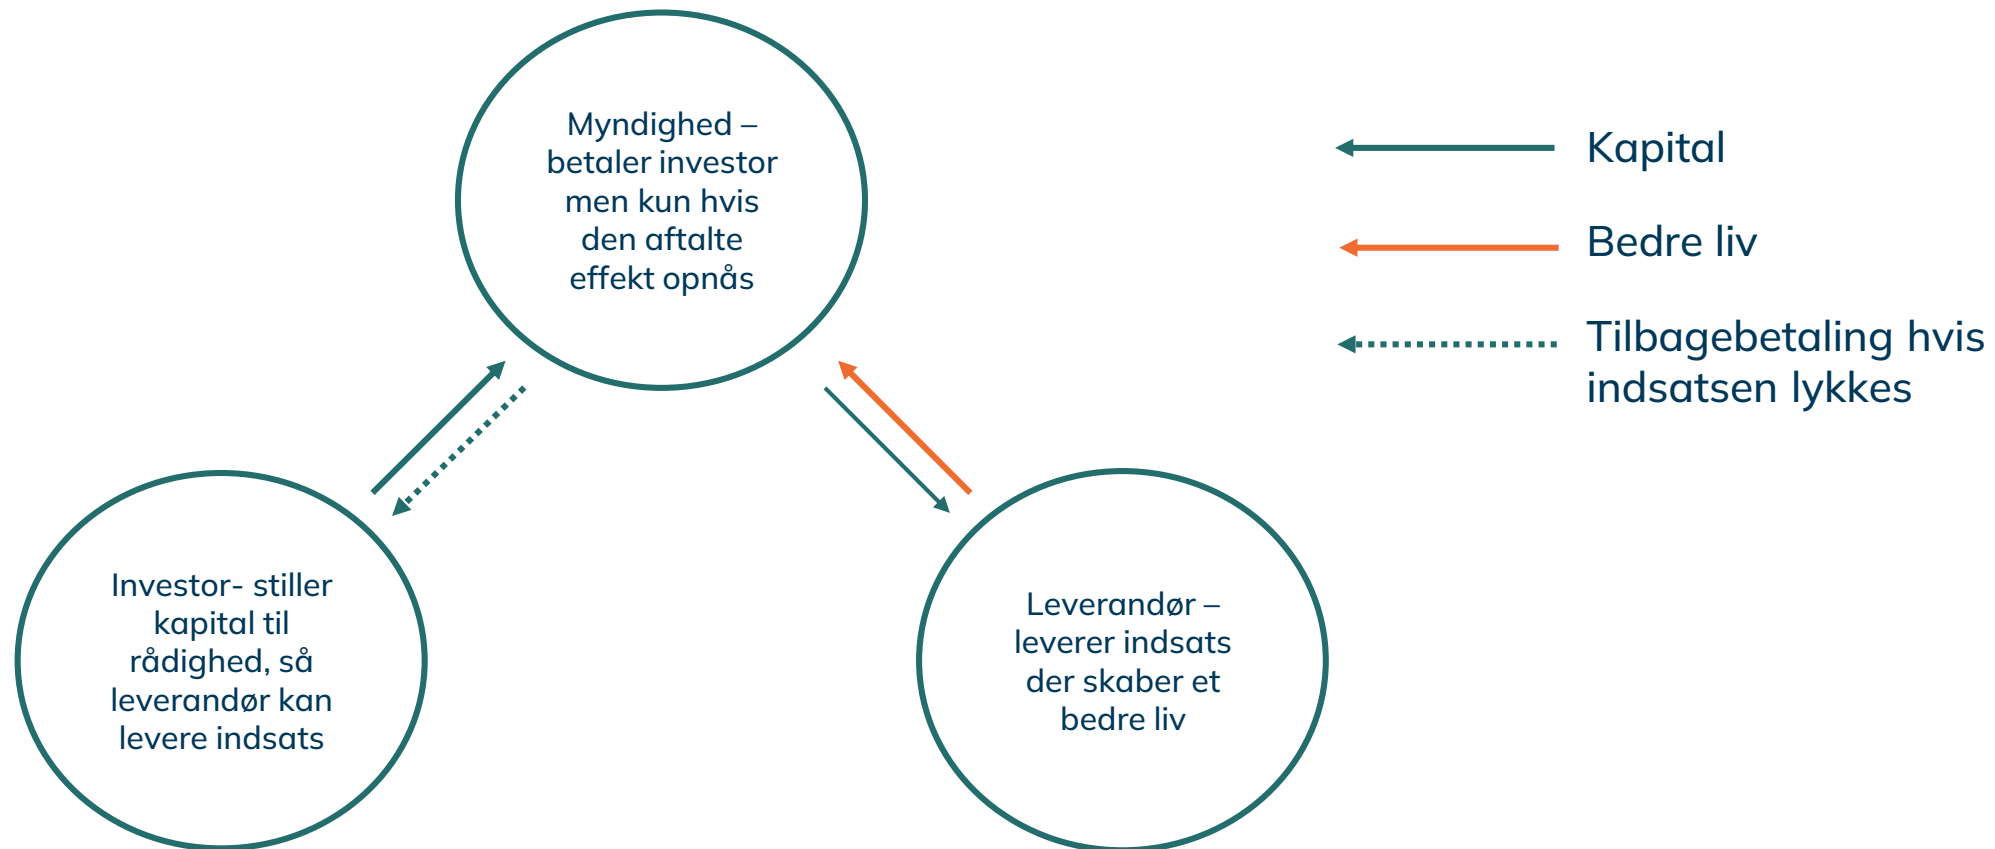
Myndighed – betaler investor men kun hvis den aftalte effekt opnås

Kapital

Bedre liv

Tilbagebetaling hvis indsatsen lykkes

Investor- stiller kapital til rådighed, så leverandør kan levere indsats

Leverandør – leverer indsats der skaber et bedre liv